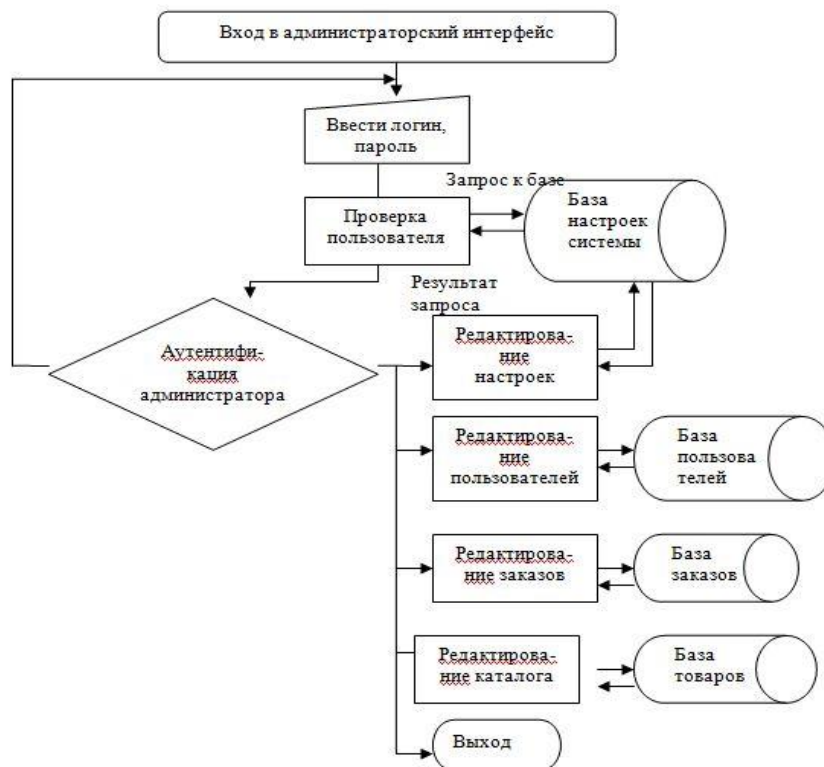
Вход в администраторский интерфейс

Ввести логин, пароль

Запрос к базе

Проверка пользователя

База настроек системы

Результат запроса

Аутентификация администратора

Редактирование настроек

Редактирование пользователей

База пользователей

Редактирование заказов

База заказов

Редактирование каталога

База товаров

Выход